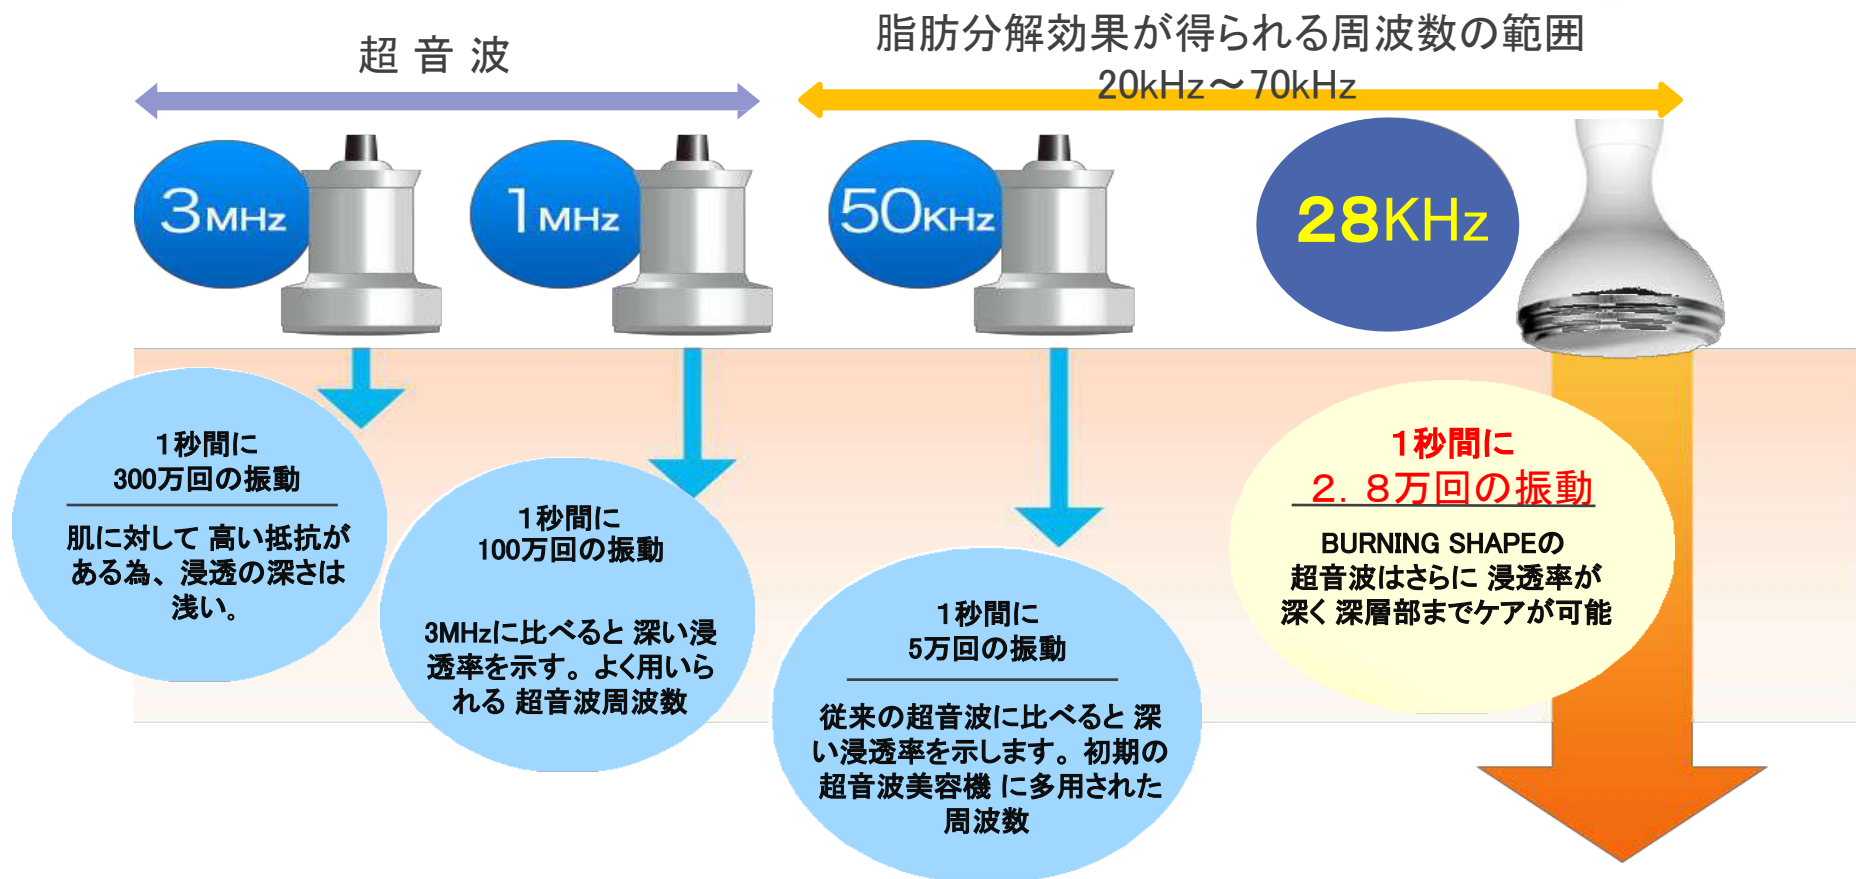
超 音 波

脂肪分解効果が得られる周波数の範囲
20kHz～70kHz

3MHz

1MHz

50KHz

28KHz

1秒間に
300万回の振動

肌に対して 高い抵抗がある為、浸透の深さは浅い。

1秒間に
100万回の振動

3MHzに比べると 深い浸透率を示す。よく用いられる 超音波周波数

1秒間に
5万回の振動

従来の超音波に比べると 深い浸透率を示します。初期の超音波美容機 に多用された周波数

1秒間に
2．8万回の振動

BURNING SHAPEの
超音波はさらに 浸透率が深く 深層部までケアが可能